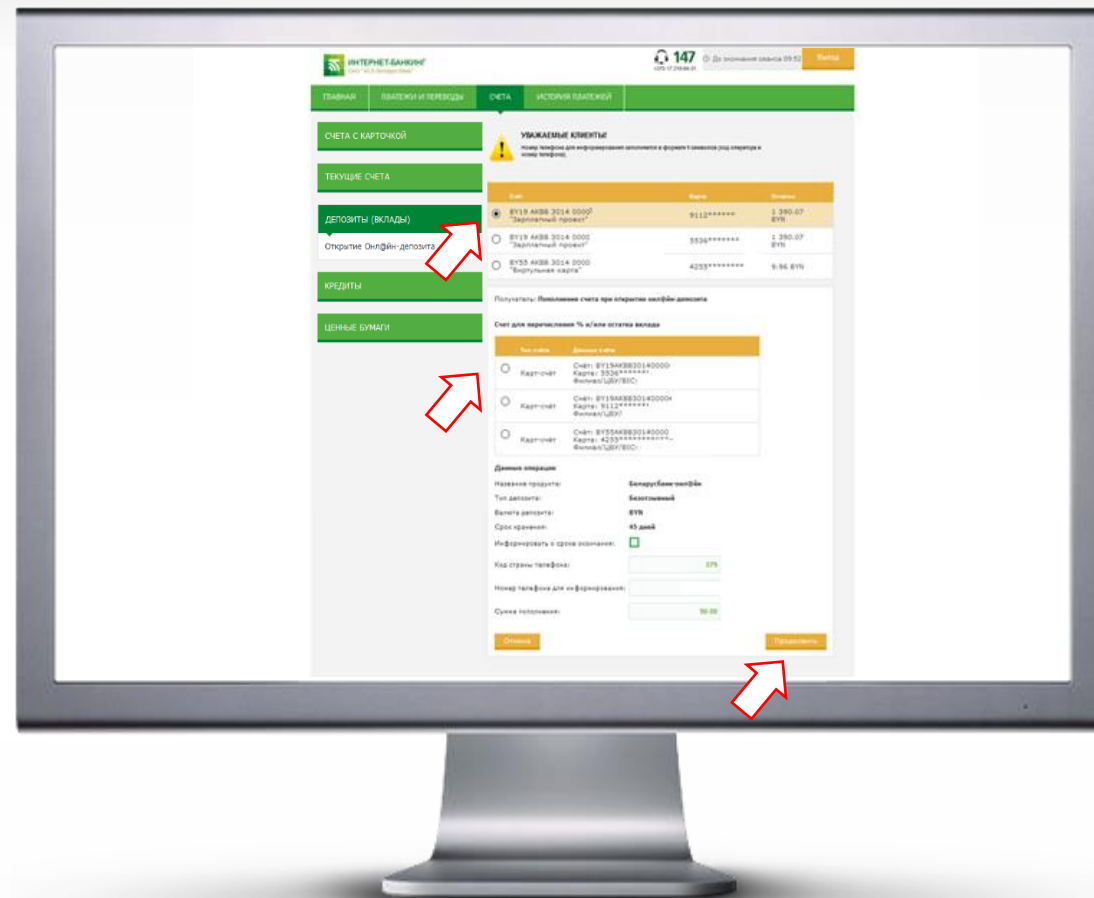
ИНТЕРНЕТ-БАНКИНГ
ОАО "АСБ Беларусбанк"

147
+375 17 218-84-31

До окончания сеанса 09:52

Выход

ГЛАВНАЯ | ПЛАТЕЖИ И ПЕРЕВОДЫ | СЧЕТА | ИСТОРИЯ ПЛАТЕЖЕЙ

СЧЕТА С КАРТОЧКОЙ

ТЕКУЩИЕ СЧЕТА

ДЕПОЗИТЫ (ВКЛАДЫ)

Открытие Онлайн-депозита

КРЕДИТЫ

ЦЕННЫЕ БУМАГИ

УВАЖАЕМЫЕ КЛИЕНТЫ!

Номер телефона для информирования заполняется в формате 9 символов (код оператора и номер телефона).

| Счёт | Карта | Остаток |
|---|---|---|
| BY19 AKBB 3014 0000 "Зарплатный проект" | 9112****** | 1 390.07 BYN |
| BY19 AKBB 3014 0000 "Зарплатный проект" | 5536******* | 1 390.07 BYN |
| BY55 AKBB 3014 0000 "Виртуальная карта" | 4255******** | 9.96 BYN |

Получатель: Пополнение счета при открытии онлайн-депозита

Счет для перечисления % и/или остатка вклада

| Тип счёта | Данные счёта |
|---|---|
| Карт-счёт | Счёт: BY19AKBB30140000 Карта: 5536******* Филиал/ЦБУ/БИС: |
| Карт-счёт | Счёт: BY19AKBB30140000 Карта: 9112******* Филиал/ЦБУ/ |
| Карт-счёт | Счёт: BY55AKBB30140000 Карта: 4255*********** Филиал/ЦБУ/БИС: |

Данные операции

Название продукта: Беларусбанк-онлайн
Тип депозита: Безотзывный
Валюта депозита: BYN
Срок хранения: 45 дней
Информировать о сроке окончания:
Код страны телефона: 375
Номер телефона для информирования:
Сумма пополнения: 50.00

Отмена

Продолжить